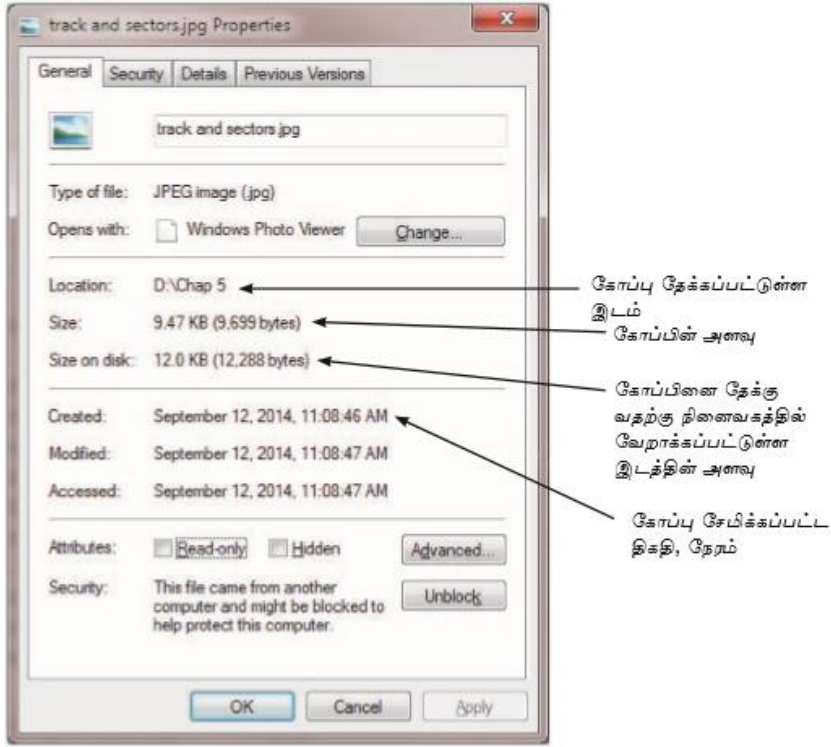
track and sectors.jpg Properties

General | Security | Details | Previous Versions

track and sectors.jpg

Type of file: JPEG image (.jpg)

Opens with: Windows Photo Viewer [Change...]

Location: D:\Chap 5

Size: 9.47 KB (9,699 bytes)

Size on disk: 12.0 KB (12,288 bytes)

Created: September 12, 2014, 11:08:46 AM

Modified: September 12, 2014, 11:08:47 AM

Accessed: September 12, 2014, 11:08:47 AM

Attributes: Read-only Hidden [Advanced...]

Security: This file came from another computer and might be blocked to help protect this computer. [Unblock]

[OK] [Cancel] [Apply]

கோப்பு தேக்கப்பட்டுள்ள இடம்

கோப்பின் அளவு

கோப்பினை தேக்குவதற்கு நினைவகத்தில் வேறாக்கப்பட்டுள்ள இடத்தின் அளவு

கோப்பு சேமிக்கப்பட்ட திகதி, நேரம்